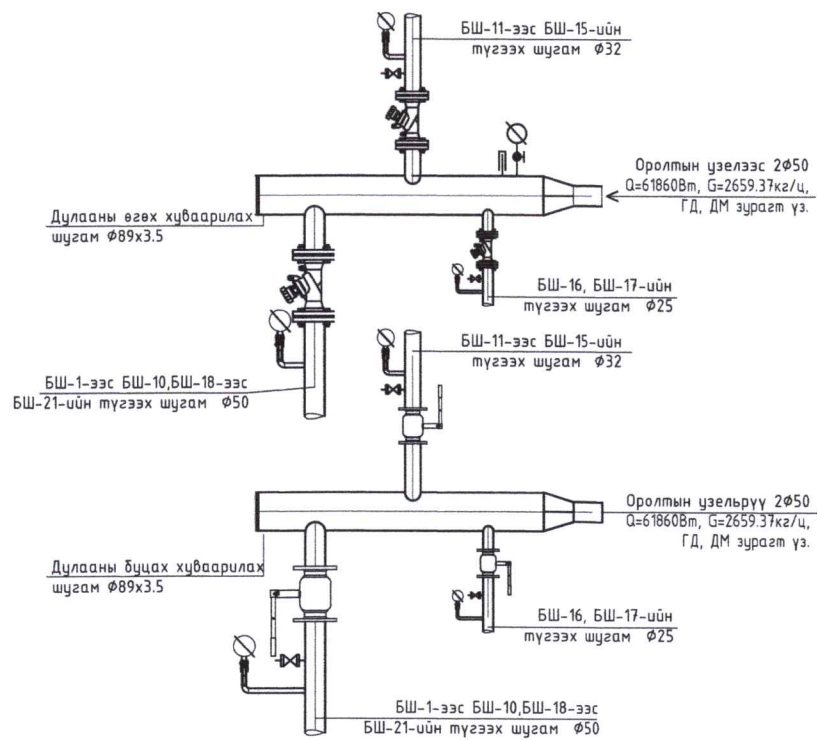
БШ-11-ээс БШ-15-ийн түгээх шугам Ø32

Оролтын узелээс 2Ø50
Q=61860Вт, G=2659.37кг/ц,
ГД, ДМ зурагт үз.

Дулааны өгөх хуваарилах шугам Ø89x3.5

БШ-16, БШ-17-ийн түгээх шугам Ø25

БШ-11-ээс БШ-15-ийн түгээх шугам Ø32

БШ-1-ээс БШ-10,БШ-18-ээс БШ-21-ийн түгээх шугам Ø50

Оролтын узельруу 2Ø50
Q=61860Вт, G=2659.37кг/ц,
ГД, ДМ зурагт үз.

Дулааны буцах хуваарилах шугам Ø89x3.5

БШ-16, БШ-17-ийн түгээх шугам Ø25

БШ-1-ээс БШ-10,БШ-18-ээс БШ-21-ийн түгээх шугам Ø50